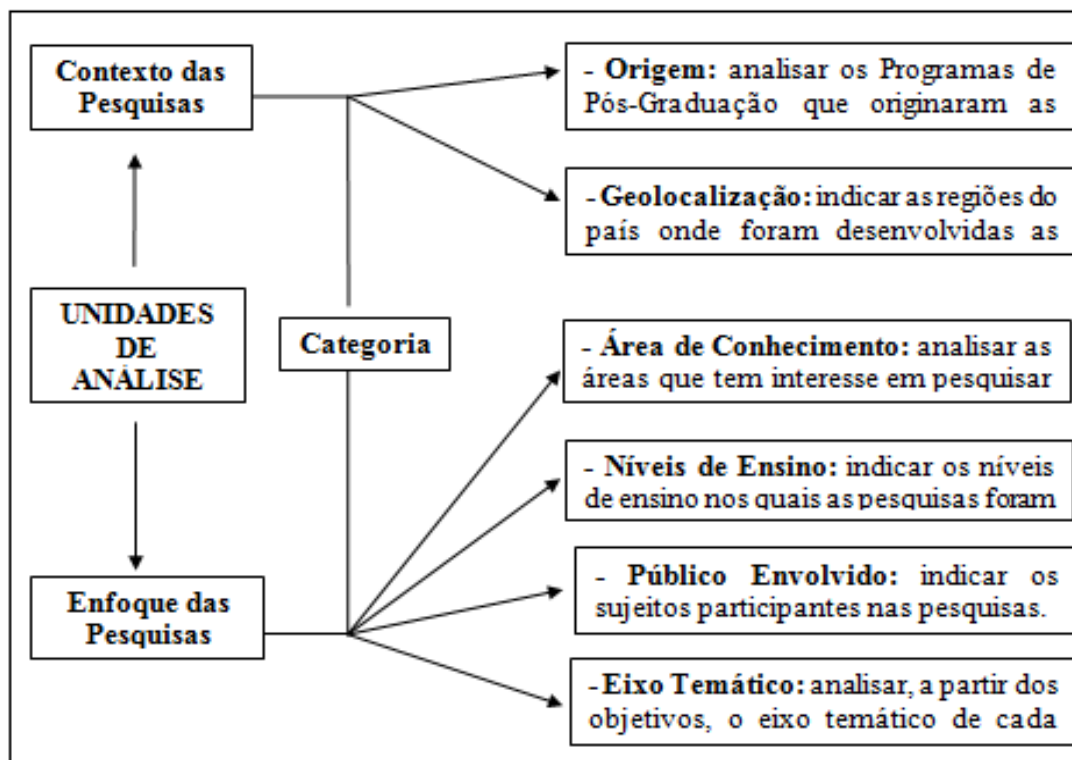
Contexto das Pesquisas

UNIDADES DE ANÁLISE

Enfoque das Pesquisas

Categoria

- **Origem:** analisar os Programas de Pós-Graduação que originaram as

- **Geolocalização:** indicar as regiões do país onde foram desenvolvidas as

- **Área de Conhecimento:** analisar as áreas que tem interesse em pesquisar

- **Níveis de Ensino:** indicar os níveis de ensino nos quais as pesquisas foram

- **Público Envolvido:** indicar os sujeitos participantes nas pesquisas.

- **Eixo Temático:** analisar, a partir dos objetivos, o eixo temático de cada